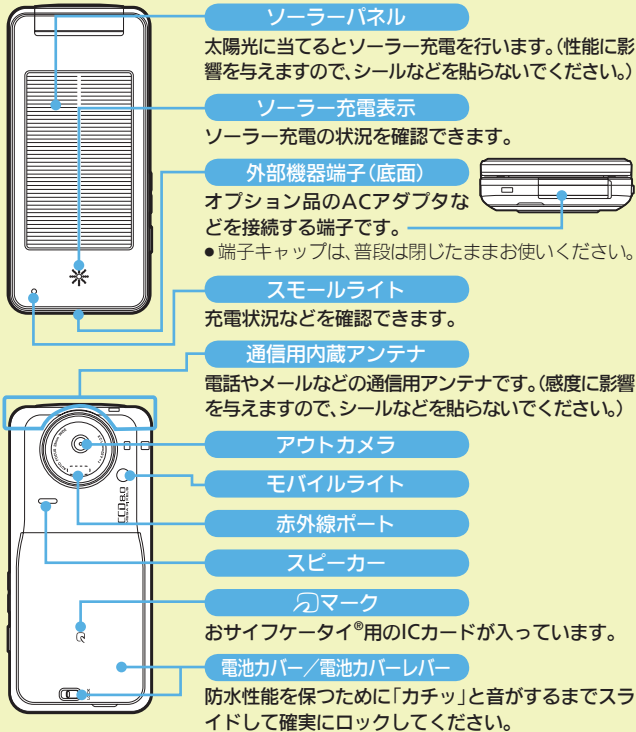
ソーラーパネル

太陽光に当てるとソーラー充電を行います。(性能に影響を与えますので、シールなどを貼らないでください。)

ソーラー充電表示

ソーラー充電の状況を確認できます。

外部機器端子(底面)

オプション品のACアダプタなどを接続する端子です。

●端子キャップは、普段は閉じたままお使いください。

スモールライト

充電状況などを確認できます。

通信用内蔵アンテナ

電話やメールなどの通信用アンテナです。(感度に影響を与えますので、シールなどを貼らないでください。)

アウトカメラ

モバイルライト

赤外線ポート

スピーカー

マーク

おサイフケータイ®用のICカードが入っています。

電池カバー/電池カバーレバー

防水性能を保つために「カチッ」と音がするまでスライドして確実にロックしてください。

CCD 8.0